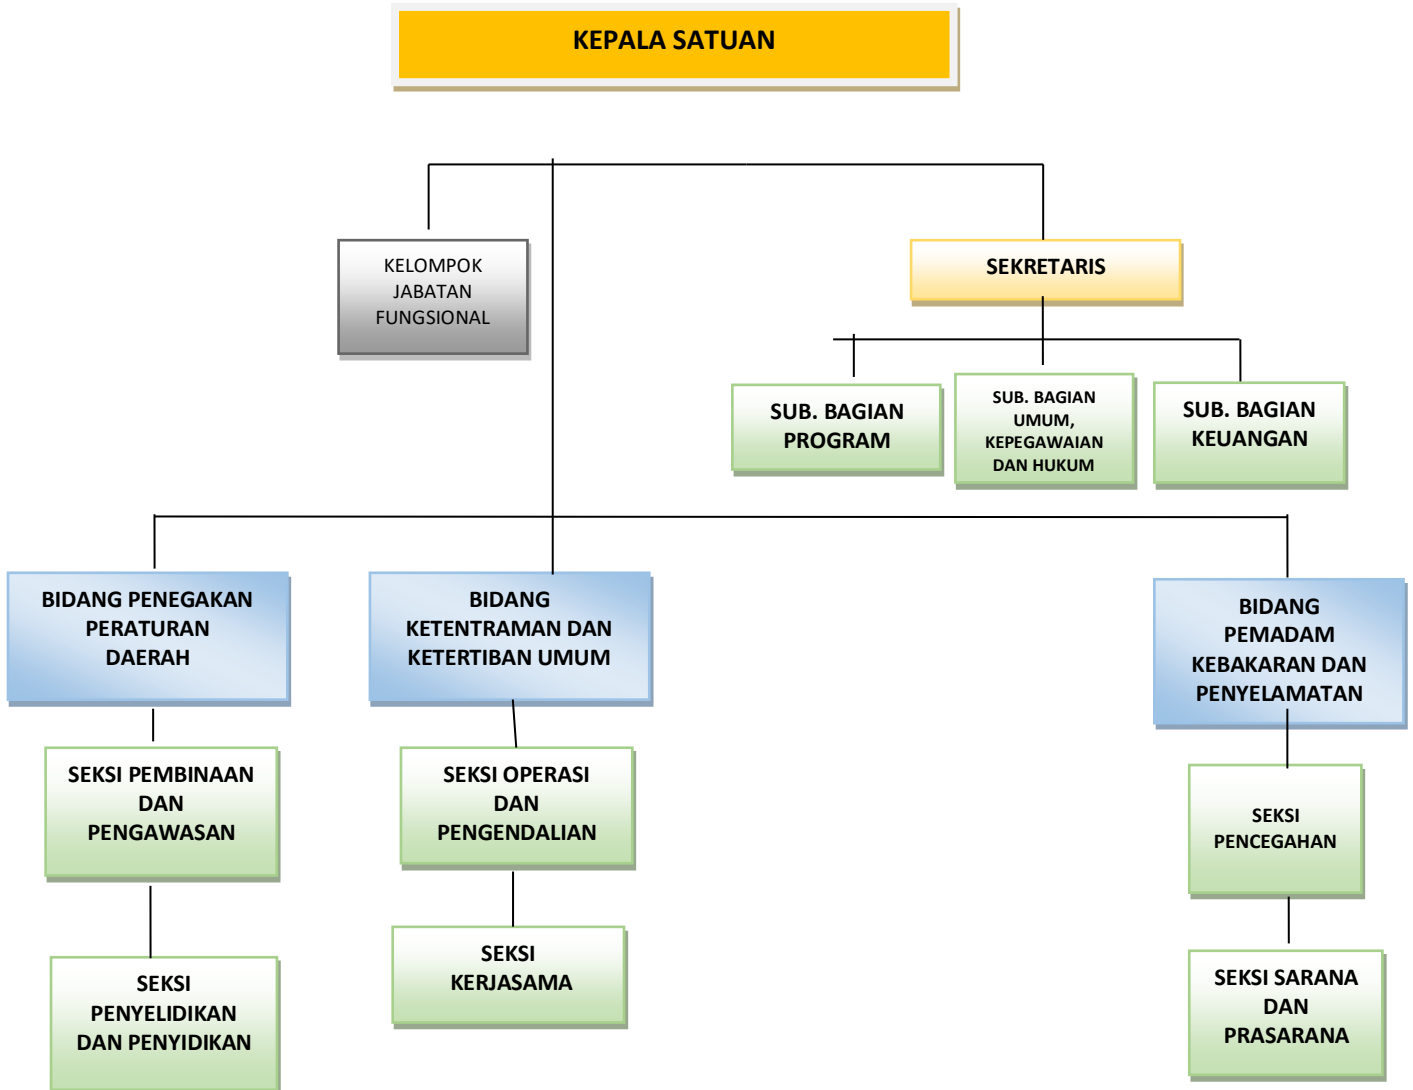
KEPALA SATUAN

KELOMPOK JABATAN FUNGSIONAL

SEKRETARIS

SUB. BAGIAN PROGRAM

SUB. BAGIAN UMUM, KEPEGAWAIAN DAN HUKUM

SUB. BAGIAN KEUANGAN

BIDANG PENEGAKAN PERATURAN DAERAH

BIDANG KETENTRAMAN DAN KETERTIBAN UMUM

BIDANG PEMADAM KEBAKARAN DAN PENYELAMATAN

SEKSI PEMBINAAN DAN PENGAWASAN

SEKSI OPERASI DAN PENGENDALIAN

SEKSI PENCEGAHAN

SEKSI PENYELIDIKAN DAN PENYIDIKAN

SEKSI KERJASAMA

SEKSI SARANA DAN PRASARANA